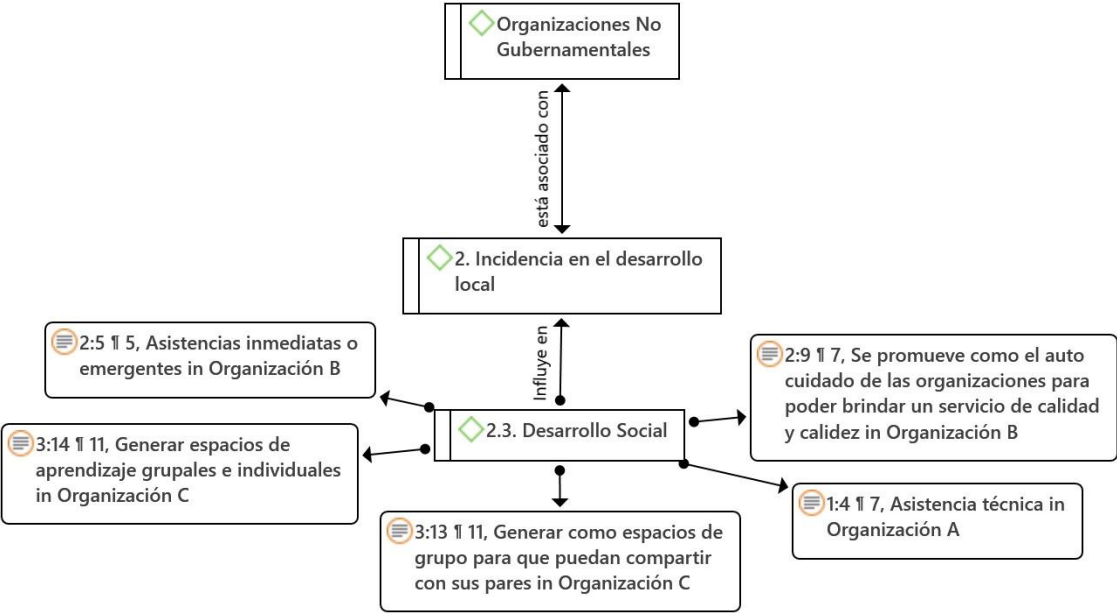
Organizaciones No Gubernamentales

está asociado con

2. Incidencia en el desarrollo local

Influye en

2:5 ¶ 5, Asistencias inmediatas o emergentes in Organización B

2:9 ¶ 7, Se promueve como el auto cuidado de las organizaciones para poder brindar un servicio de calidad y calidez in Organización B

3:14 ¶ 11, Generar espacios de aprendizaje grupales e individuales in Organización C

2.3. Desarrollo Social

1:4 ¶ 7, Asistencia técnica in Organización A

3:13 ¶ 11, Generar como espacios de grupo para que puedan compartir con sus pares in Organización C